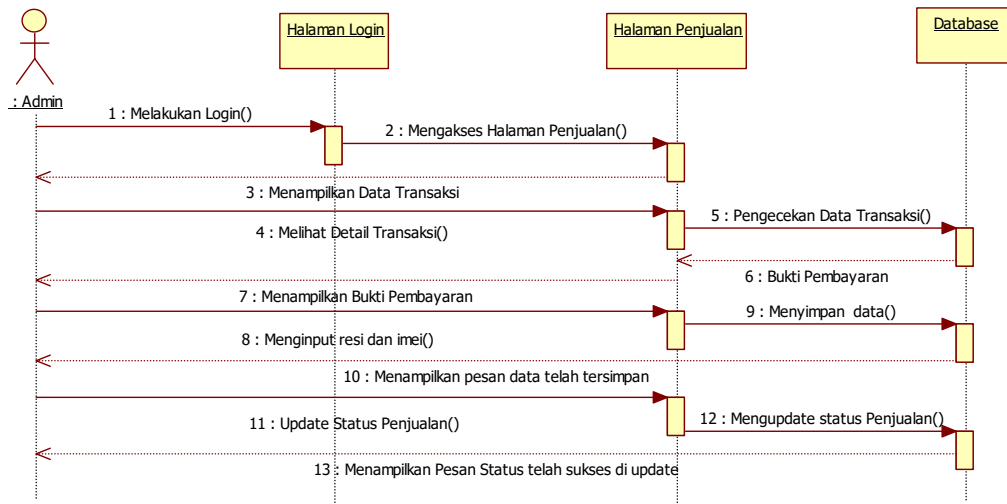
: Admin

Halaman Login

Halaman Penjualan

Database

1 : Melakukan Login()

2 : Mengakses Halaman Penjualan()

3 : Menampilkan Data Transaksi

5 : Pengecekan Data Transaksi()

4 : Melihat Detail Transaksi()

6 : Bukti Pembayaran

7 : Menampilkan Bukti Pembayaran

9 : Menyimpan data()

8 : Menginput resi dan imei()

10 : Menampilkan pesan data telah tersimpan

11 : Update Status Penjualan()

12 : Mengupdate status Penjualan()

13 : Menampilkan Pesan Status telah sukses di update